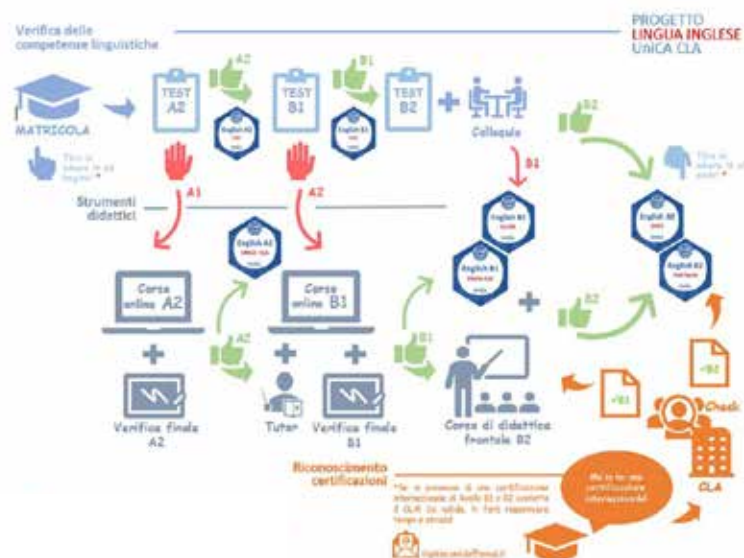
Verifica delle competenze linguistiche

PROGETTO
LINGUA INGLESE
UniCA CLA

MATRICOLA

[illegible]

TEST A2

A2

English A2

TEST B1

B1

English B1

TEST B2

Colloquio

B2

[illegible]

A1

A2

B1

Strumenti didattici

English A2

English B1

English B1

English B2

English B2

Corso online A2

Corso online B1

A2

B1

B2

Verifica finale A2

Tutor

Verifica finale B1

Corso di didattica frontale B2

+B1

+B2

Check

Riconoscimento certificazioni

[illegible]

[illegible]

CLA

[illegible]